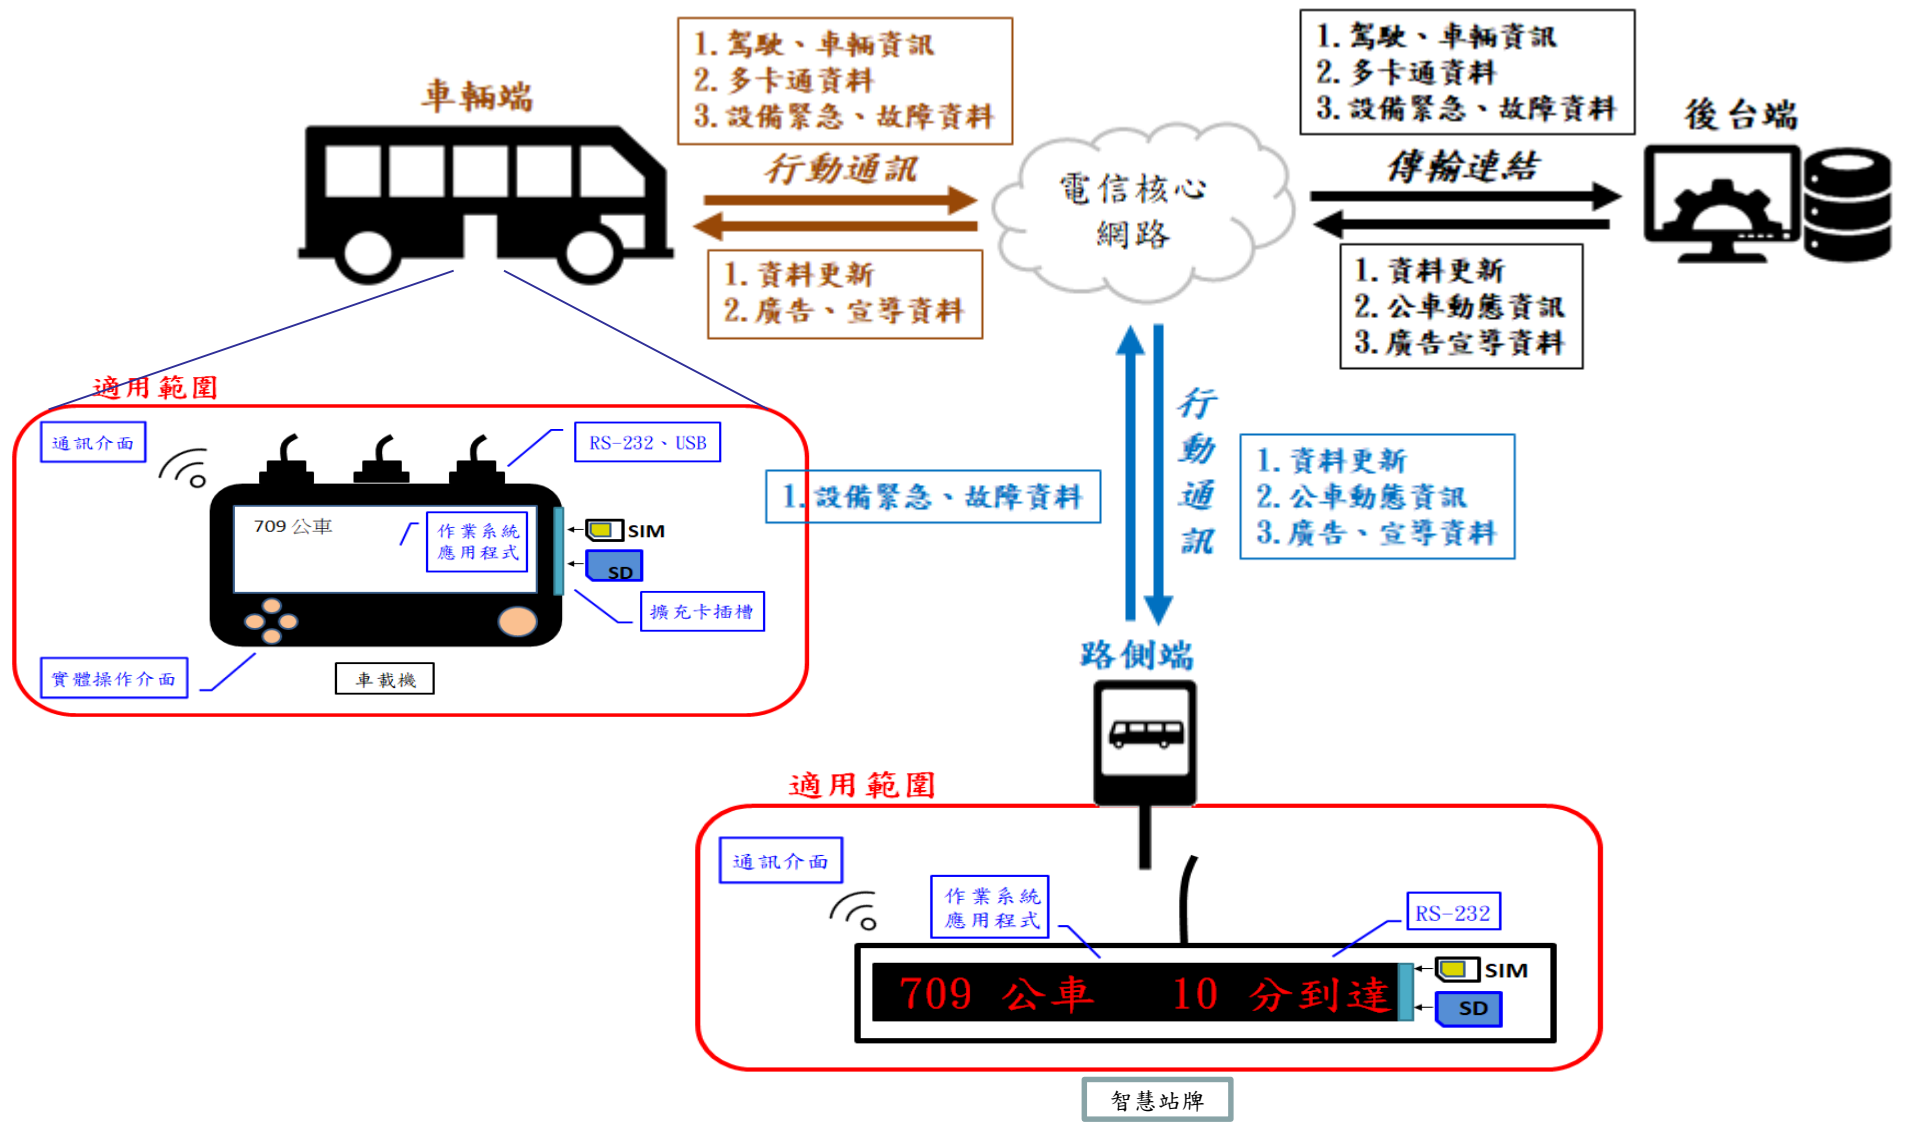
車輛端

1. 駕駛、車輛資訊
2. 多卡通資料
3. 設備緊急、故障資料

行動通訊

1. 資料更新
2. 廣告、宣導資料

電信核心網路

1. 駕駛、車輛資訊
2. 多卡通資料
3. 設備緊急、故障資料

傳輸連結

後台端

1. 資料更新
2. 公車動態資訊
3. 廣告宣導資料

適用範圍

通訊介面

RS-232、USB

709 公車

作業系統
應用程式

SIM

SD

擴充卡插槽

實體操作介面

車載機

1. 設備緊急、故障資料

行動通訊

1. 資料更新
2. 公車動態資訊
3. 廣告、宣導資料

路側端

適用範圍

通訊介面

作業系統
應用程式

RS-232

709 公車 10 分到達

SIM

SD

智慧站牌